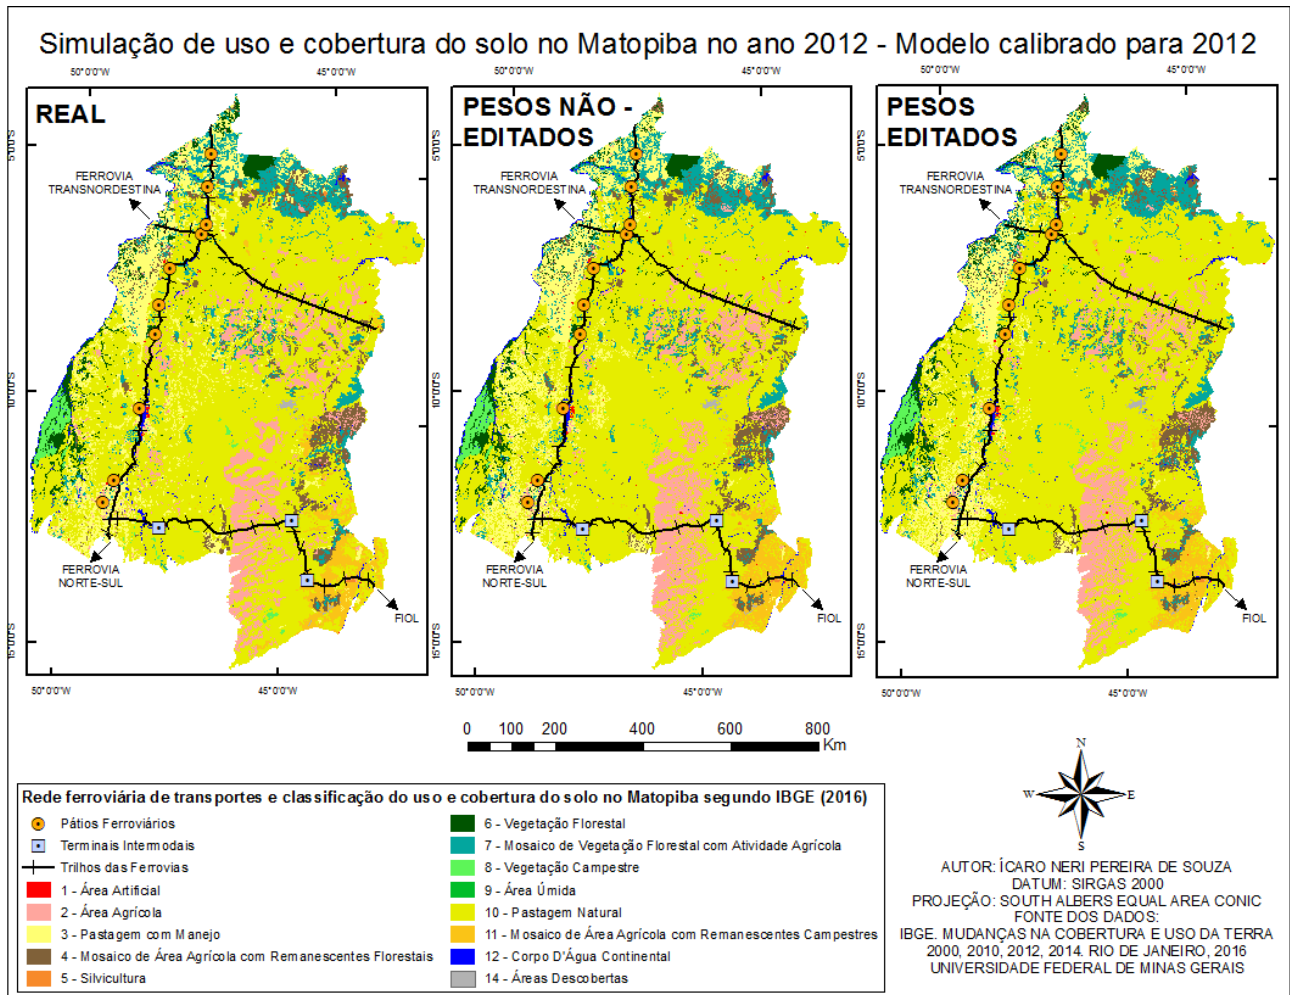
Simulação de uso e cobertura do solo no Matopiba no ano 2012 - Modelo calibrado para 2012

50°0'0"W 45°0'0"W

REAL

5°0'0"S

FERROVIA TRANSNORDESTINA

10°0'0"S

FERROVIA NORTE-SUL

FIOL

15°0'0"S

50°0'0"W 45°0'0"W

50°0'0"W 45°0'0"W

PESOS NÃO - EDITADOS

5°0'0"S

FERROVIA TRANSNORDESTINA

10°0'0"S

FERROVIA NORTE-SUL

FIOL

15°0'0"S

50°0'0"W 45°0'0"W

50°0'0"W 45°0'0"W

PESOS EDITADOS

5°0'0"S

FERROVIA TRANSNORDESTINA

10°0'0"S

FERROVIA NORTE-SUL

FIOL

15°0'0"S

50°0'0"W 45°0'0"W

0 100 200 400 600 800 Km

Rede ferroviária de transportes e classificação do uso e cobertura do solo no Matopiba segundo IBGE (2016)

Pátios Ferroviários
Terminais Intermodais
Trilhos das Ferrovias
1 - Área Artificial
2 - Área Agrícola
3 - Pastagem com Manejo
4 - Mosaico de Área Agrícola com Remanescentes Florestais
5 - Silvicultura

6 - Vegetação Florestal
7 - Mosaico de Vegetação Florestal com Atividade Agrícola
8 - Vegetação Campestre
9 - Área Úmida
10 - Pastagem Natural
11 - Mosaico de Área Agrícola com Remanescentes Campestres
12 - Corpo D'Água Continental
14 - Áreas Descobertas

N
W E
S

AUTOR: ÍCARO NERI PEREIRA DE SOUZA
DATUM: SIRGAS 2000
PROJEÇÃO: SOUTH ALBERS EQUAL AREA CONIC
FONTE DOS DADOS:
IBGE. MUDANÇAS NA COBERTURA E USO DA TERRA 2000, 2010, 2012, 2014. RIO DE JANEIRO, 2016
UNIVERSIDADE FEDERAL DE MINAS GERAIS